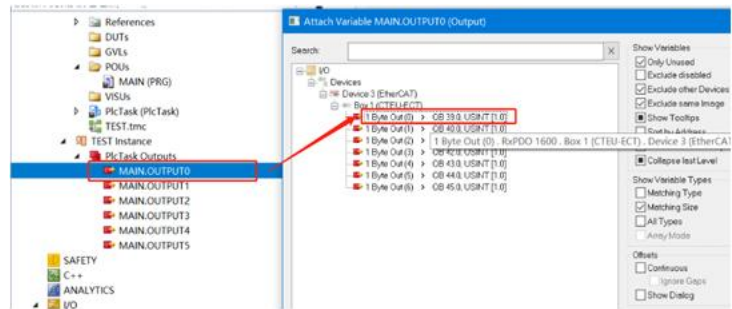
References
DUTs
GVLs
POUs
MAIN (PRG)
VISUs
PlcTask (PlcTask)
TEST.tmc
TEST Instance
PlcTask Outputs
MAIN.OUTPUT0
MAIN.OUTPUT1
MAIN.OUTPUT2
MAIN.OUTPUT3
MAIN.OUTPUT4
MAIN.OUTPUT5
SAFETY
C++
ANALYTICS
I/O

Attach Variable MAIN.OUTPUT0 (Output)

Search:

I/O
Devices
Device 3 (EtherCAT)
Box 1 (CTEU-ECT)
1 Byte Out (0) > OB 39.0, USINT [1.0]
1 Byte Out (1) > OB 40.0, USINT [1.0]
1 Byte Out (2) > OB 41.0, USINT [1.0]
1 Byte Out (3) > OB 42.0, USINT [1.0]
1 Byte Out (4) > OB 43.0, USINT [1.0]
1 Byte Out (5) > OB 44.0, USINT [1.0]
1 Byte Out (6) > OB 45.0, USINT [1.0]
1 Byte Out (0) . RxPDO 1600 . Box 1 (CTEU-ECT) . Device 3 (EtherCA

Show Variables
Only Unused
Exclude disabled
Exclude other Devices
Exclude same Image
Show Tooltips
Sort by Address
Collapse last Level

Show Variable Types
Matching Type
Matching Size
All Types
Array Mode

Offsets
Continuous
Ignore Gaps
Show Dialog